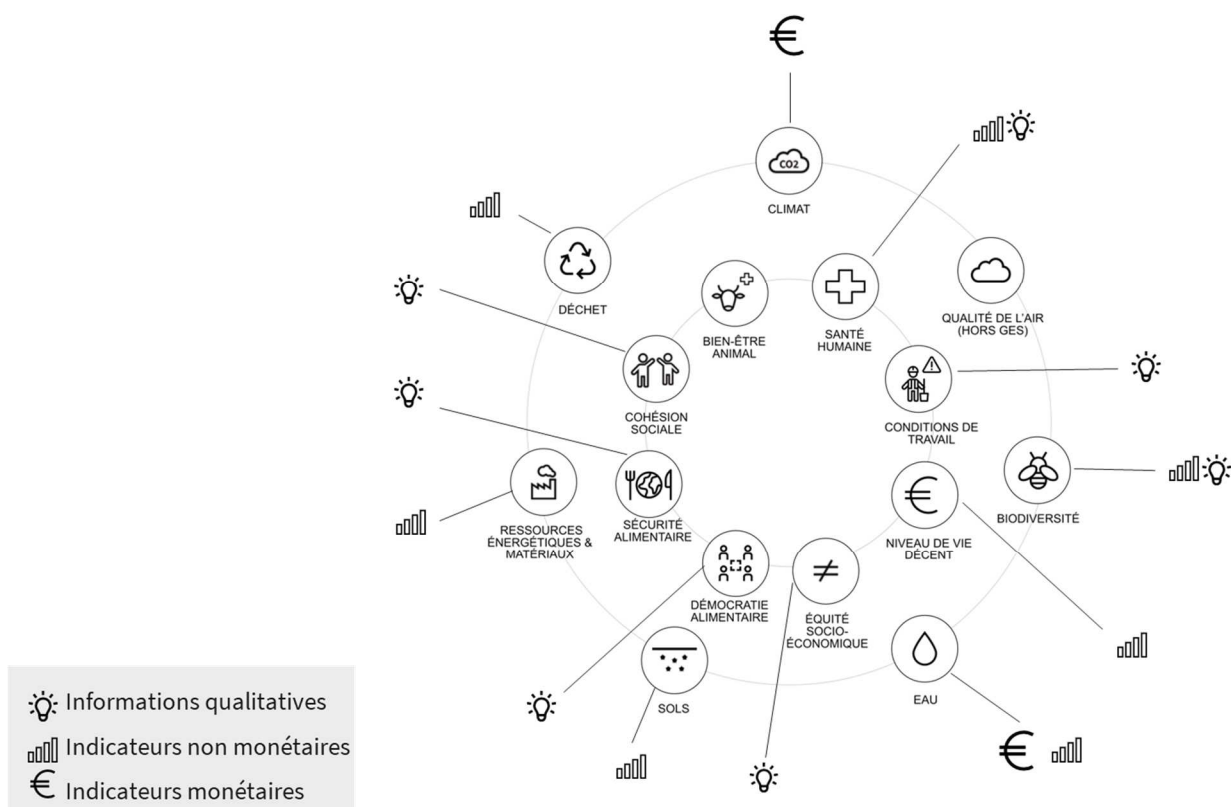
€

CO2

CLIMAT

DÉCHET

BIEN-ÊTRE ANIMAL

SANTÉ HUMAINE

QUALITÉ DE L'AIR (HORS GES)

COHÉSION SOCIALE

CONDITIONS DE TRAVAIL

RESSOURCES ÉNERGÉTIQUES & MATÉRIAUX

SÉCURITÉ ALIMENTAIRE

€

NIVEAU DE VIE DÉCENT

BIODIVERSITÉ

DÉMOCRATIE ALIMENTAIRE

$\neq$

ÉQUITÉ SOCIO-ÉCONOMIQUE

SOLS

EAU

€

Informations qualitatives

Indicateurs non monétaires

€ Indicateurs monétaires